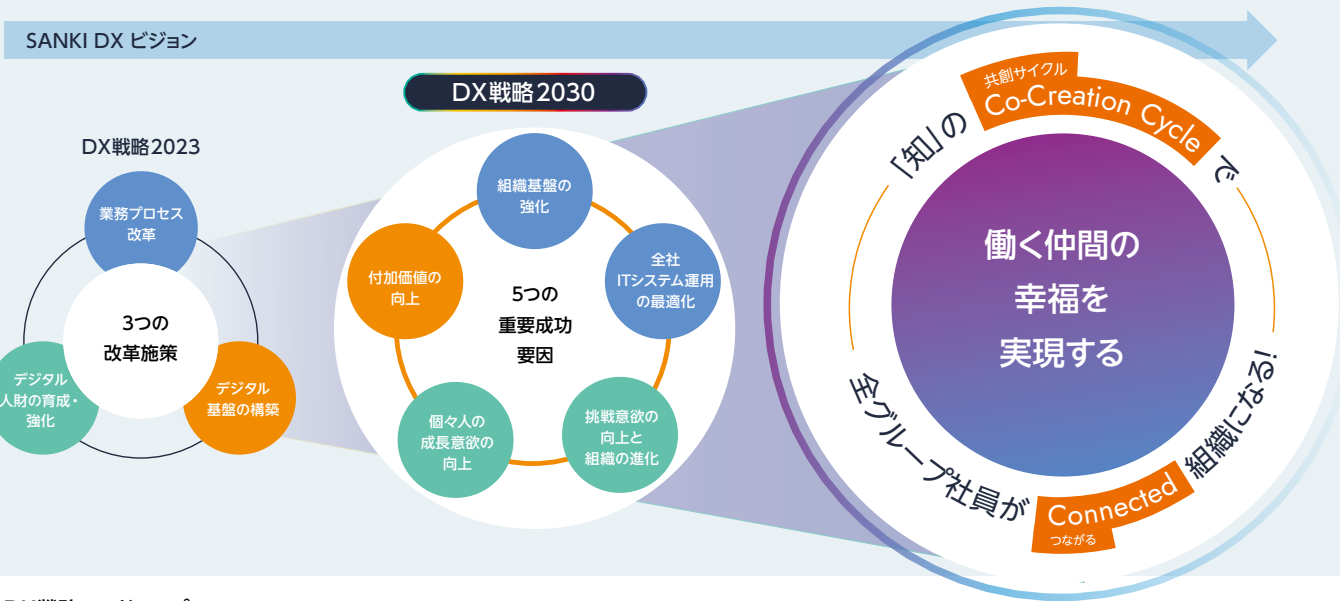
SANKI DX ビジョン

DX戦略2023

業務プロセス改革

3つの改革施策

デジタル人財の育成・強化

デジタル基盤の構築

DX戦略2030

組織基盤の強化

全社ITシステム運用の最適化

付加価値の向上

5つの重要成功要因

個々人の成長意欲の向上

挑戦意欲の向上と組織の進化

「知」の 共創サイクル Co-Creation Cycle で

働く仲間の幸福を実現する

全グループ社員が Connected つながる 組織になる!